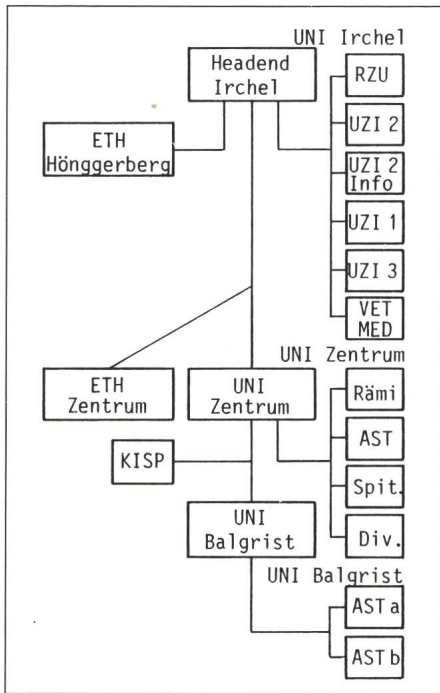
UNI Irchel

Headend Irchel

ETH Hönggerberg

RZU

UZI 2

UZI 2 Info

UZI 1

UZI 3

VET MED

UNI Zentrum

ETH Zentrum

UNI Zentrum

Rämi

AST

KISP

Spit.

Div.

UNI Balgrist

UNI Balgrist

AST a

AST b